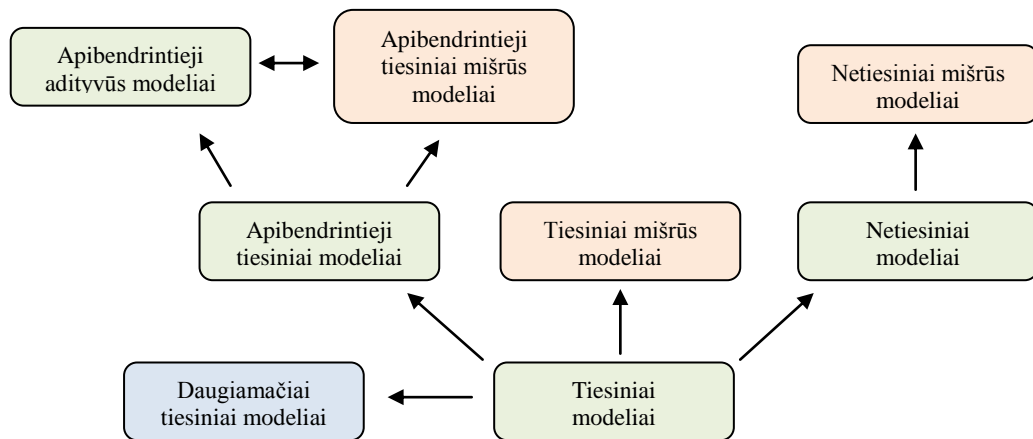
Apibendrintieji adityvūs modeliai

Apibendrintieji tiesiniai mišrūs modeliai

Netiesiniai mišrūs modeliai

Apibendrintieji tiesiniai modeliai

Tiesiniai mišrūs modeliai

Netiesiniai modeliai

Daugiamačiai tiesiniai modeliai

Tiesiniai modeliai